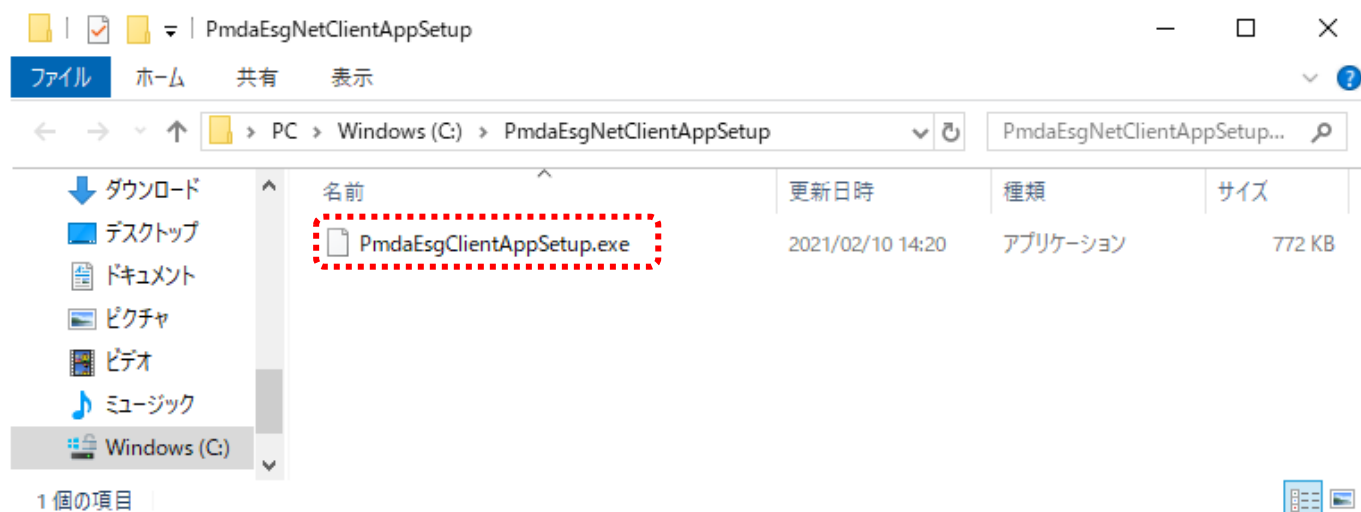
PmdaEsgNetClientAppSetup

ファイル ホーム 共有 表示

PC > Windows (C:) > PmdaEsgNetClientAppSetup

PmdaEsgNetClientAppSetup...

ダウンロード
デスクトップ
ドキュメント
ピクチャ
ビデオ
ミュージック
Windows (C:)

| 名前 | 更新日時 | 種類 | サイズ |
|---|---|---|---|
| PmdaEsgClientAppSetup.exe | 2021/02/10 14:20 | アプリケーション | 772 KB |

1 個の項目